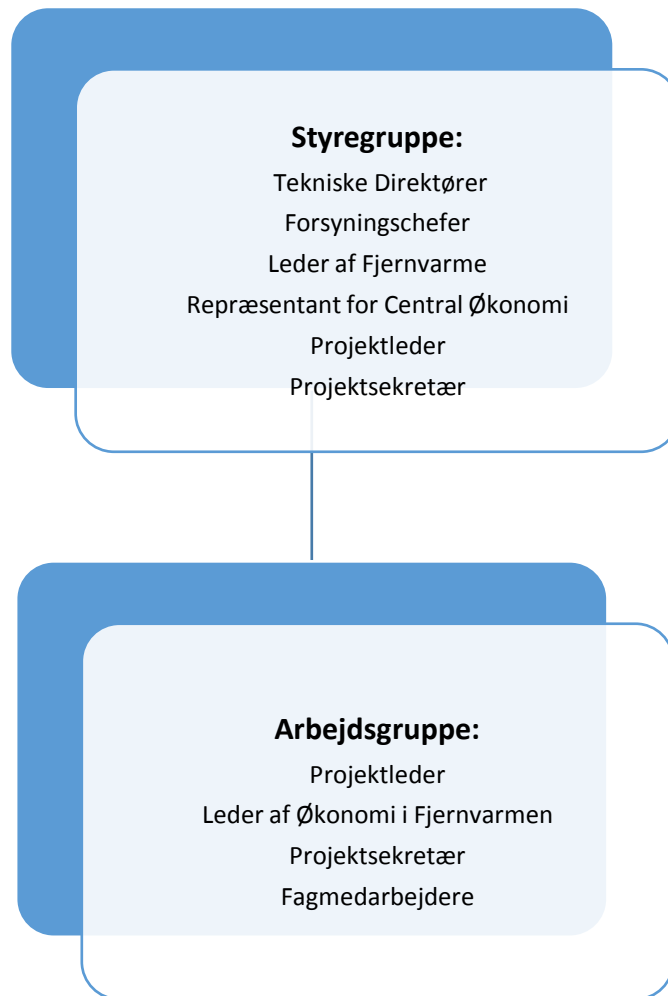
Styregruppe:
Tekniske Direktører
Forsyningschefer
Leder af Fjernvarme
Repræsentant for Central Økonomi
Projektleder
Projektsekretær

Arbejdsgruppe:
Projektleder
Leder af Økonomi i Fjernvarmen
Projektsekretær
Fagmedarbejdere